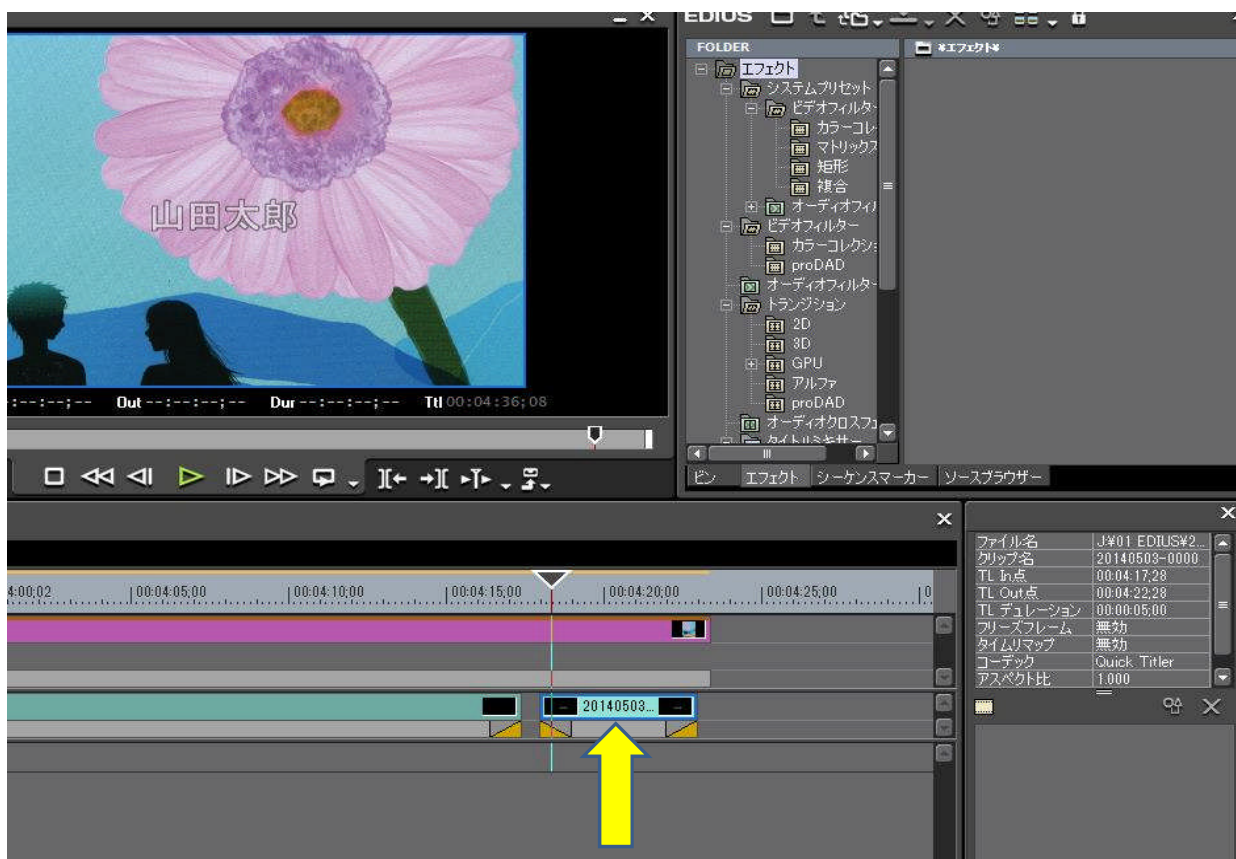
山田太郎

:--:--;-- Out --:--:--;-- Dur --:--:--;-- Ttl 00:04:36;08

EDIUS

FOLDER

エフェクト
システムプリセット
ビデオフィルター
カラーコレ
マトリックス
矩形
複合
オーディオフィ
ビデオフィルター
カラーコレクシ
proDAD
オーディオフィルター
トランジション
2D
3D
GPU
アルファ
proDAD
オーディオクロスフェ
タイトルミキサー

*エフェクト*

ビン エフェクト シーケンスマーカー ソースブラウザー

4:00;02 00:04:05;00 00:04:10;00 00:04:15;00 00:04:20;00 00:04:25;00

20140503...

| ファイル名 | J:¥01 EDIUS¥2... |
|---|---|
| クリップ名 | 20140503-0000 |
| TL In点 | 00:04:17;28 |
| TL Out点 | 00:04:22;28 |
| TL デュレーション | 00:00:05;00 |
| フリーズフレーム | 無効 |
| タイムリマップ | 無効 |
| コーデック | Quick Titler |
| アスペクト比 | 1.000 |